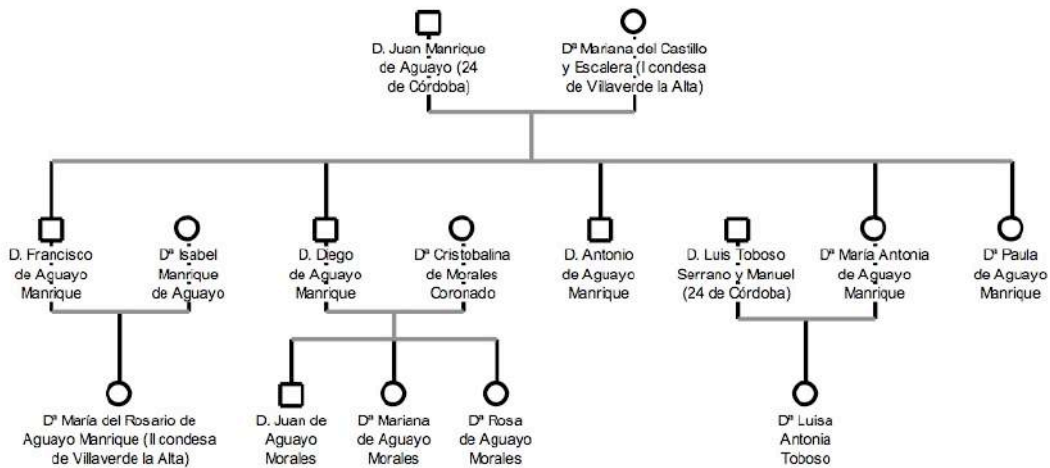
D. Juan Manrique de Aguayo (24 de Córdoba)

Dª Mariana del Castillo y Escalera (I condesa de Villaverde la Alta)

D. Francisco de Aguayo Manrique

Dª Isabel Manrique de Aguayo

D. Diego de Aguayo Manrique

Dª Cristobalina de Morales Coronado

D. Antonio de Aguayo Manrique

D. Luis Toboso Serrano y Manuel (24 de Córdoba)

Dª María Antonia de Aguayo Manrique

Dª Paula de Aguayo Manrique

Dª María del Rosario de Aguayo Manrique (II condesa de Villaverde la Alta)

D. Juan de Aguayo Morales

Dª Mariana de Aguayo Morales

Dª Rosa de Aguayo Morales

Dª Luisa Antonia Toboso